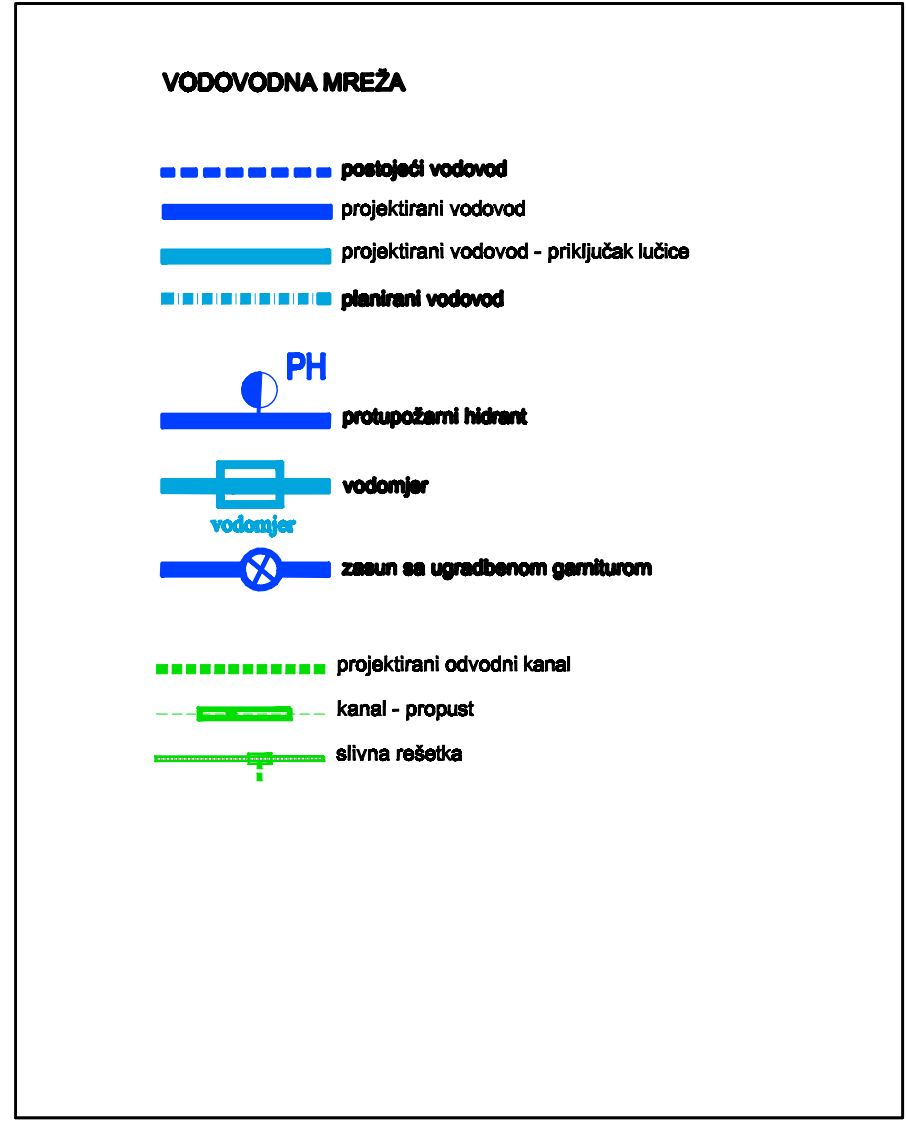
VODOVODNA MREŽA

postojeći vodovod

projektirani vodovod

projektirani vodovod - priključak lučice

planirani vodovod

PH

protupožarni hidrant

vodomjer

vodomjer

zasun sa ugradbenom garniturom

projektirani odvodni kanal

kanal - propust

slivna rešetka